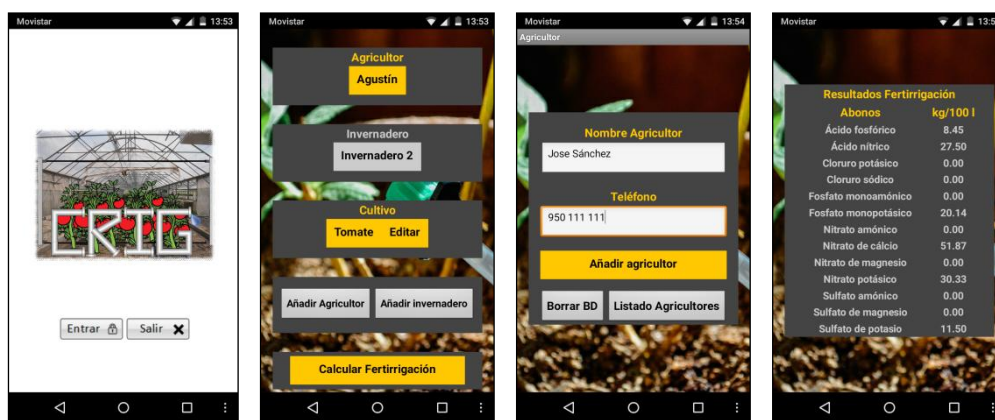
Movistar 13:53

FERTIG

Entrar

Salir

Movistar 13:53

Agricultor

Agustín

Invernadero

Invernadero 2

Cultivo

Tomate Editar

Añadir Agricultor

Añadir invernadero

Calcular Fertirrigación

Movistar 13:54

Agricultor

Nombre Agricultor

Jose Sánchez

Teléfono

950 111 111

Añadir agricultor

Borrar BD

Listado Agricultores

Movistar 13:5

Resultados Fertirrigación

| Abonos | kg/100 l |
|---|---|
| Ácido fosfórico | 8.45 |
| Ácido nítrico | 27.50 |
| Cloruro potásico | 0.00 |
| Cloruro sódico | 0.00 |
| Fosfato monoamónico | 0.00 |
| Fosfato monopotásico | 20.14 |
| Nitrato amónico | 0.00 |
| Nitrato de cálcio | 51.87 |
| Nitrato de magnesio | 0.00 |
| Nitrato potásico | 30.33 |
| Sulfato amónico | 0.00 |
| Sulfato de magnesio | 0.00 |
| Sulfato de potasio | 11.50 |